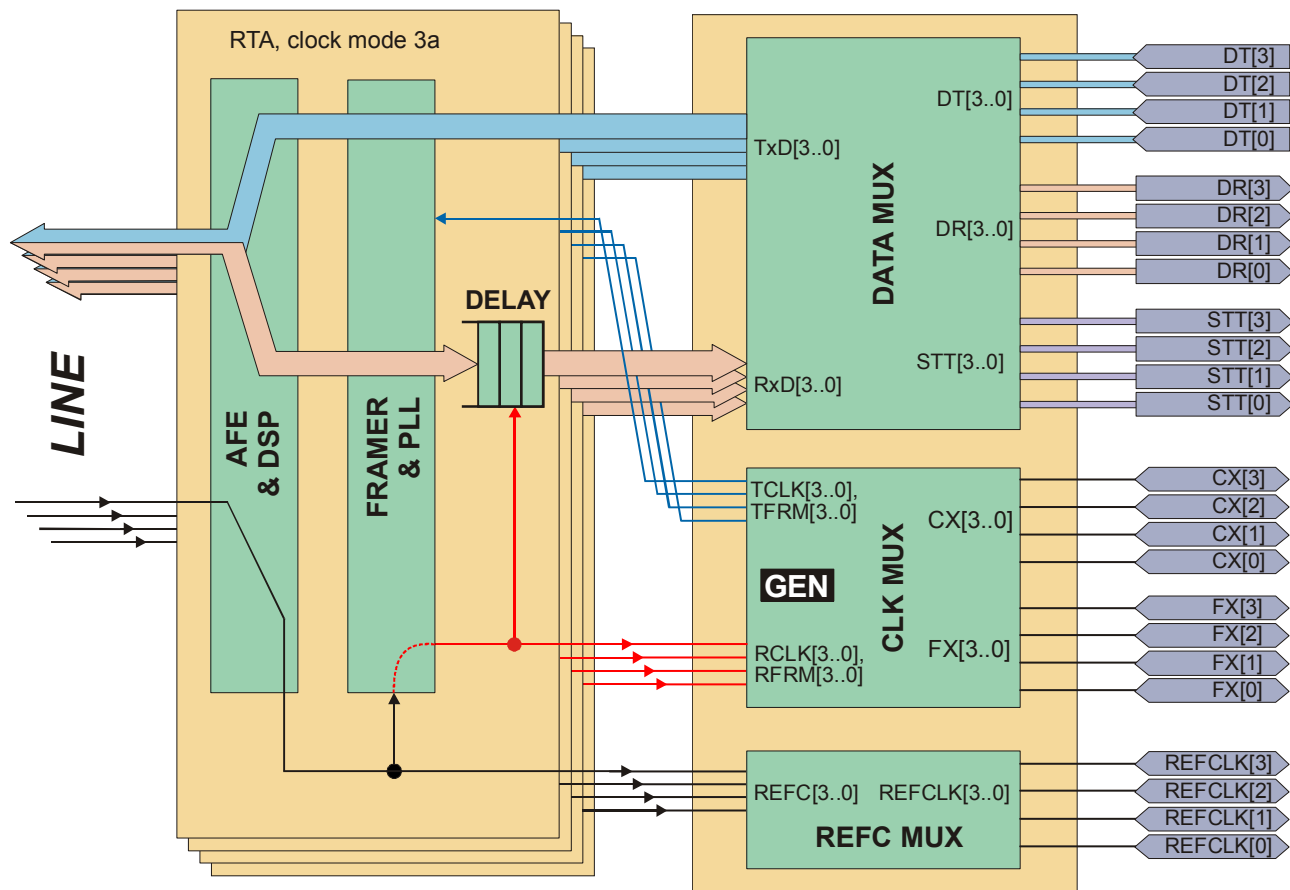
RTA, clock mode 3a

LINE

AFE & DSP

FRAMER & PLL

DELAY

TxD[3..0]

DATA MUX

DT[3..0]

DR[3..0]

STT[3..0]

RxD[3..0]

DT[3]
DT[2]
DT[1]
DT[0]
DR[3]
DR[2]
DR[1]
DR[0]
STT[3]
STT[2]
STT[1]
STT[0]

TCLK[3..0], TFRM[3..0]

CX[3..0]

GEN

CLK MUX

FX[3..0]

RCLK[3..0], RFRM[3..0]

CX[3]
CX[2]
CX[1]
CX[0]
FX[3]
FX[2]
FX[1]
FX[0]

REFC[3..0]

REFCLK[3..0]

REFC MUX

REFCLK[3]
REFCLK[2]
REFCLK[1]
REFCLK[0]